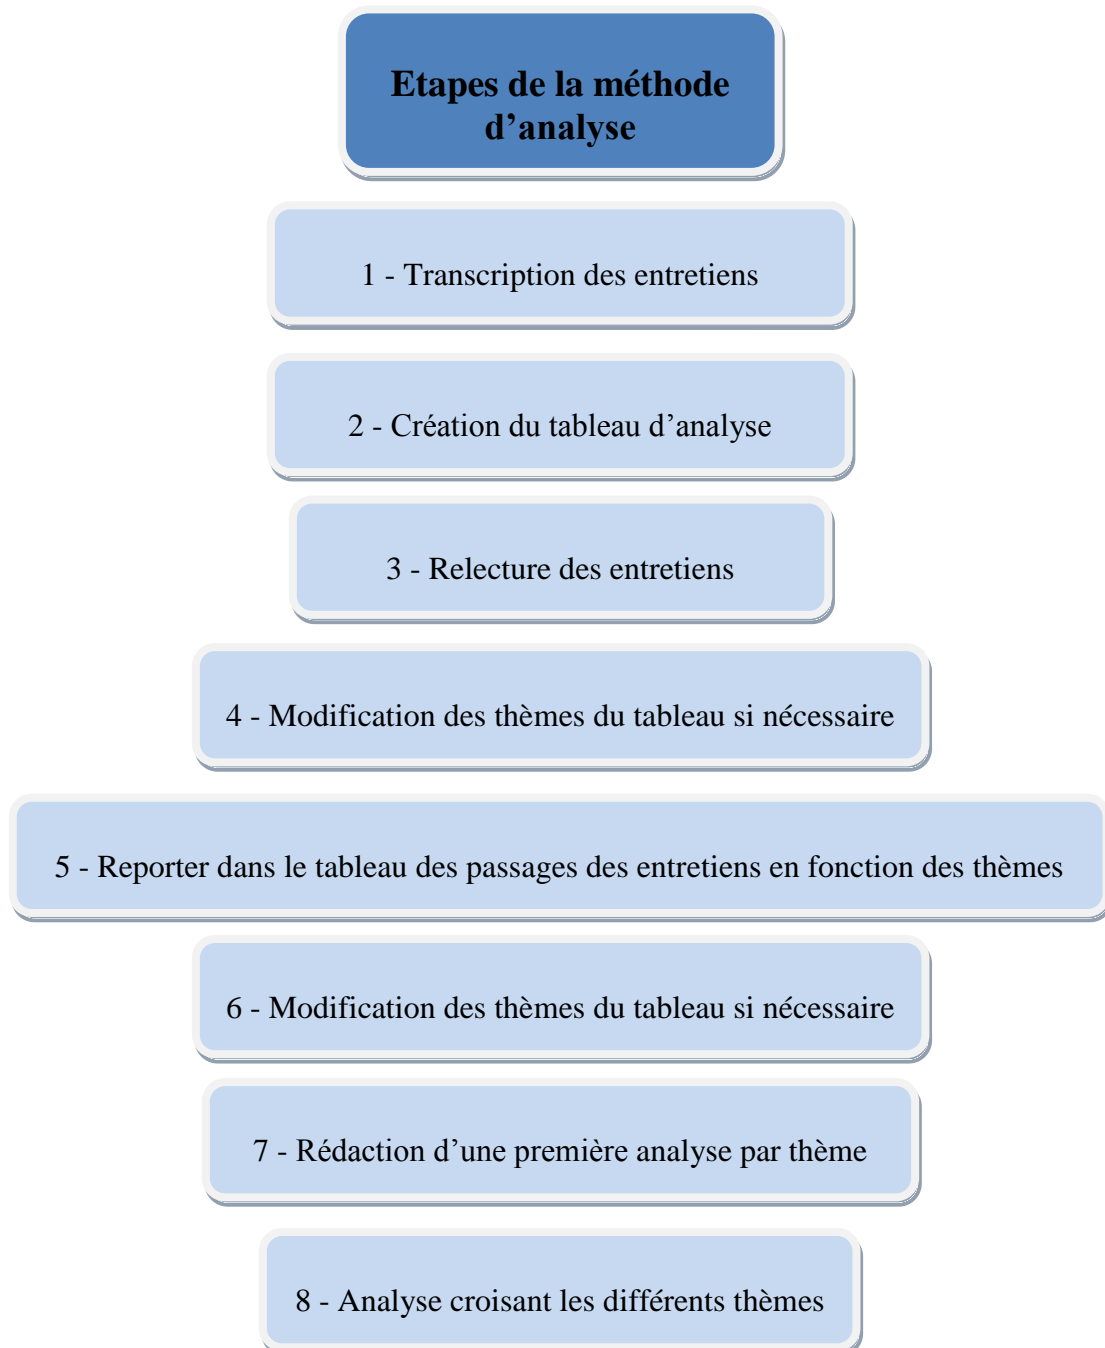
Etapes de la méthode d’analyse

1 - Transcription des entretiens

2 - Création du tableau d’analyse

3 - Relecture des entretiens

4 - Modification des thèmes du tableau si nécessaire

5 - Reporter dans le tableau des passages des entretiens en fonction des thèmes

6 - Modification des thèmes du tableau si nécessaire

7 - Rédaction d’une première analyse par thème

8 - Analyse croisant les différents thèmes